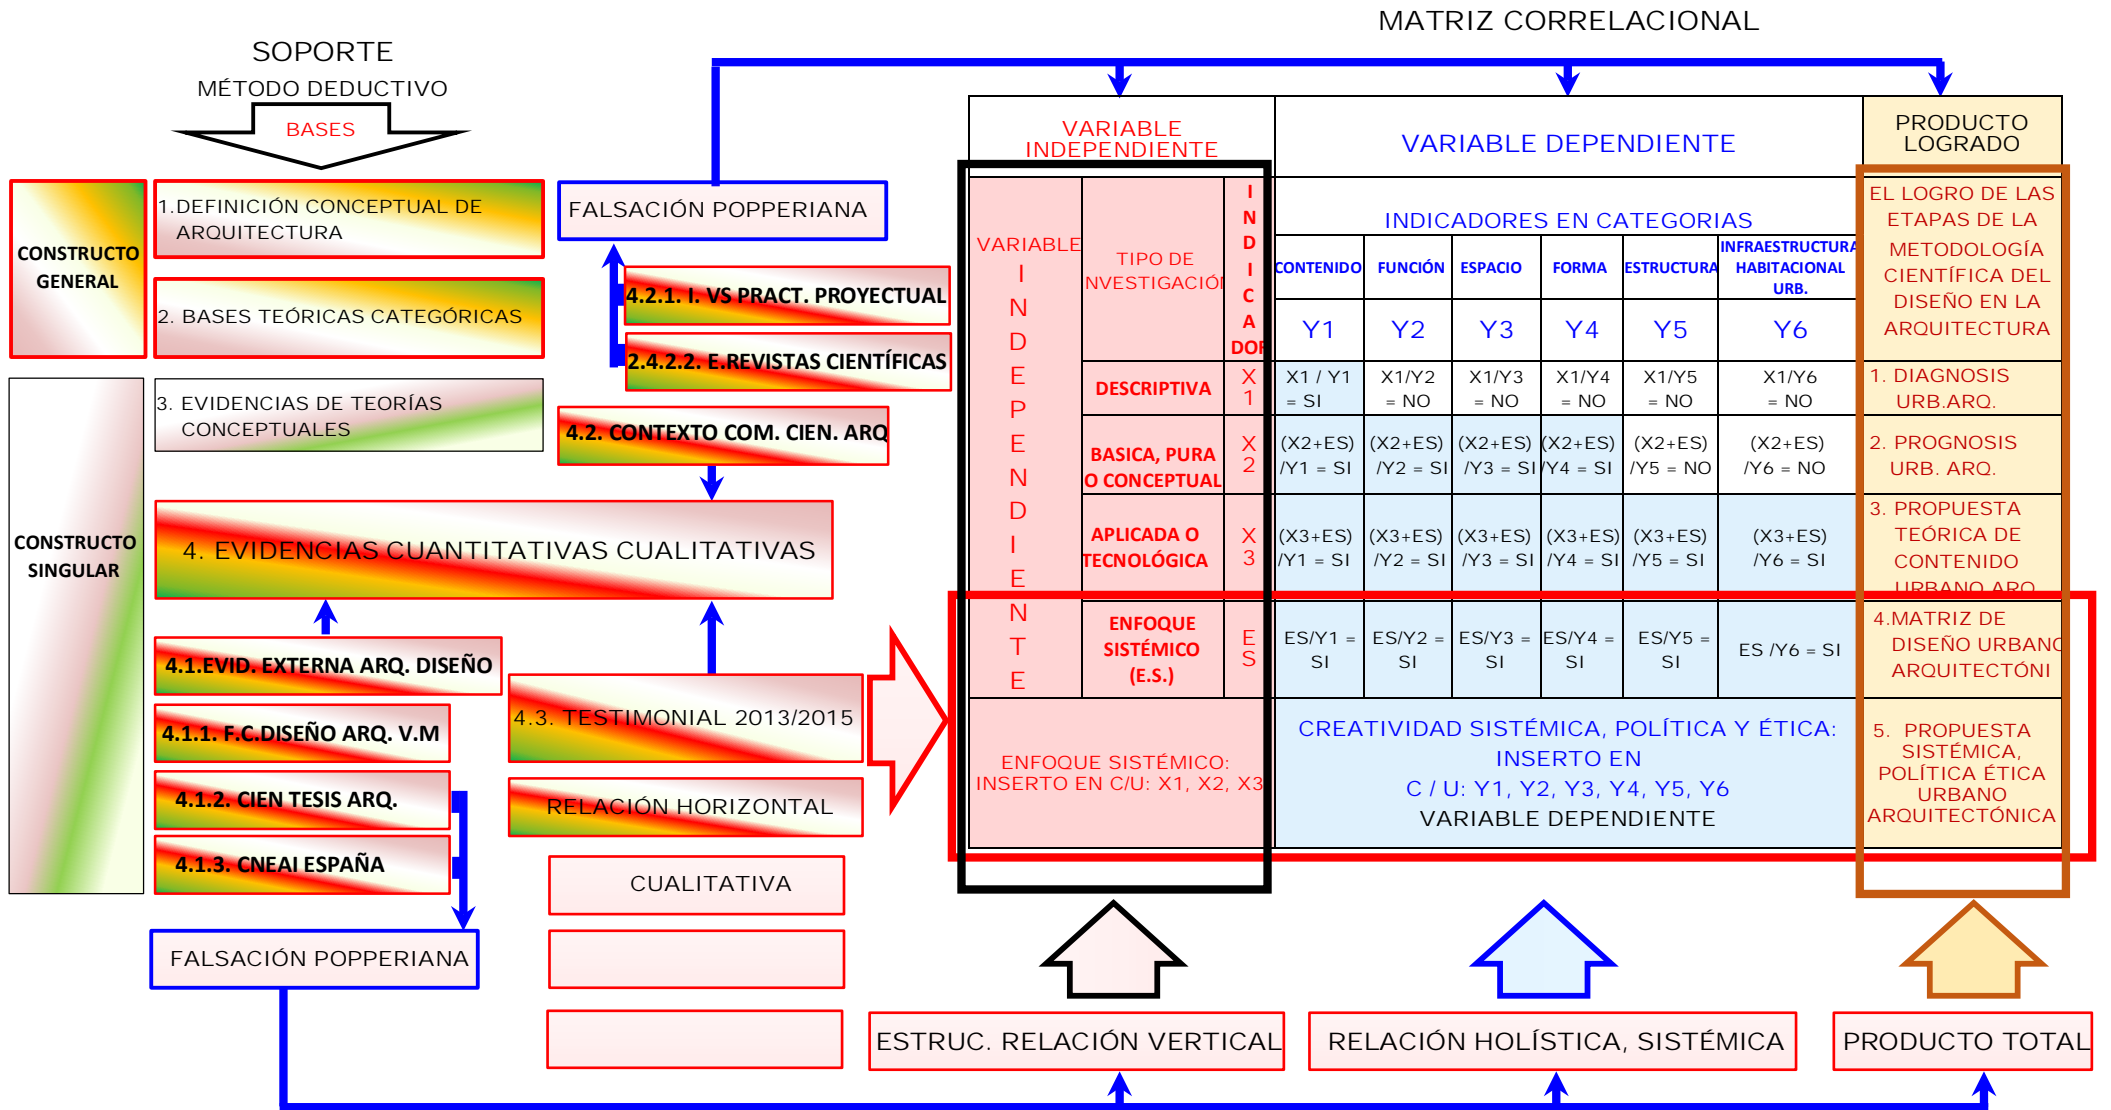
MATRIZ CORRELACIONAL

SOPORTE
MÉTODO DEDUCTIVO
BASES

CONSTRUCTO GENERAL

1.DEFINICIÓN CONCEPTUAL DE ARQUITECTURA

2. BASES TEÓRICAS CATEGÓRICAS

CONSTRUCTO SINGULAR

3. EVIDENCIAS DE TEORÍAS CONCEPTUALES

FALSACIÓN POPPERIANA

4.2.1. I. VS PRACT. PROYECTUAL

2.4.2.2. E.REVISTAS CIENTÍFICAS

4.2. CONTEXTO COM. CIEN. ARQ

4. EVIDENCIAS CUANTITATIVAS CUALITATIVAS

4.1.EVID. EXTERNA ARQ. DISEÑO

4.1.1. F.C.DISEÑO ARQ. V.M

4.1.2. CIEN TESIS ARQ.

4.1.3. CNEAI ESPAÑA

4.3. TESTIMONIAL 2013/2015

RELACIÓN HORIZONTAL

CUALITATIVA

FALSACIÓN POPPERIANA

| VARIABLE INDEPENDIENTE | | | VARIABLE DEPENDIENTE | | | | | | PRODUCTO LOGRADO |
|---|---|---|---|---|---|---|---|---|---|
| VARIABLE I N D E P E N D I E N T E | TIPO DE NVESTIGACIÓN | I N D I C A DOR | INDICADORES EN CATEGORIAS | | | | | | EL LOGRO DE LAS ETAPAS DE LA METODOLOGÍA CIENTÍFICA DEL DISEÑO EN LA ARQUITECTURA |
| | | | CONTENIDO | FUNCIÓN | ESPACIO | FORMA | ESTRUCTURA | INFRAESTRUCTURA HABITACIONAL URB. | |
| | | | Y1 | Y2 | Y3 | Y4 | Y5 | Y6 | |
| | DESCRIPTIVA | X 1 | X1 / Y1 = SI | X1/Y2 = NO | X1/Y3 = NO | X1/Y4 = NO | X1/Y5 = NO | X1/Y6 = NO | 1. DIAGNOSIS URB.ARQ. |
| | BASICA, PURA O CONCEPTUAL | X 2 | (X2+ES) /Y1 = SI | (X2+ES) /Y2 = SI | (X2+ES) /Y3 = SI | (X2+ES) /Y4 = SI | (X2+ES) /Y5 = NO | (X2+ES) /Y6 = NO | 2. PROGNOSIS URB. ARQ. |
| | APLICADA O TECNOLÓGICA | X 3 | (X3+ES) /Y1 = SI | (X3+ES) /Y2 = SI | (X3+ES) /Y3 = SI | (X3+ES) /Y4 = SI | (X3+ES) /Y5 = SI | (X3+ES) /Y6 = SI | 3. PROPUESTA TEÓRICA DE CONTENIDO URBANO ARQ |
| | ENFOQUE SISTÉMICO (E.S.) | E S | ES/Y1 = SI | ES/Y2 = SI | ES/Y3 = SI | ES/Y4 = SI | ES/Y5 = SI | ES /Y6 = SI | 4.MATRIZ DE DISEÑO URBANO ARQUITECTÓNI |
| ENFOQUE SISTÉMICO: INSERTO EN C/U: X1, X2, X3 | | | CREATIVIDAD SISTÉMICA, POLÍTICA Y ÉTICA: INSERTO EN C / U: Y1, Y2, Y3, Y4, Y5, Y6 VARIABLE DEPENDIENTE | | | | | | 5. PROPUESTA SISTÉMICA, POLÍTICA ÉTICA URBANO ARQUITECTÓNICA |

ESTRUC. RELACIÓN VERTICAL

RELACIÓN HOLÍSTICA, SISTÉMICA

PRODUCTO TOTAL